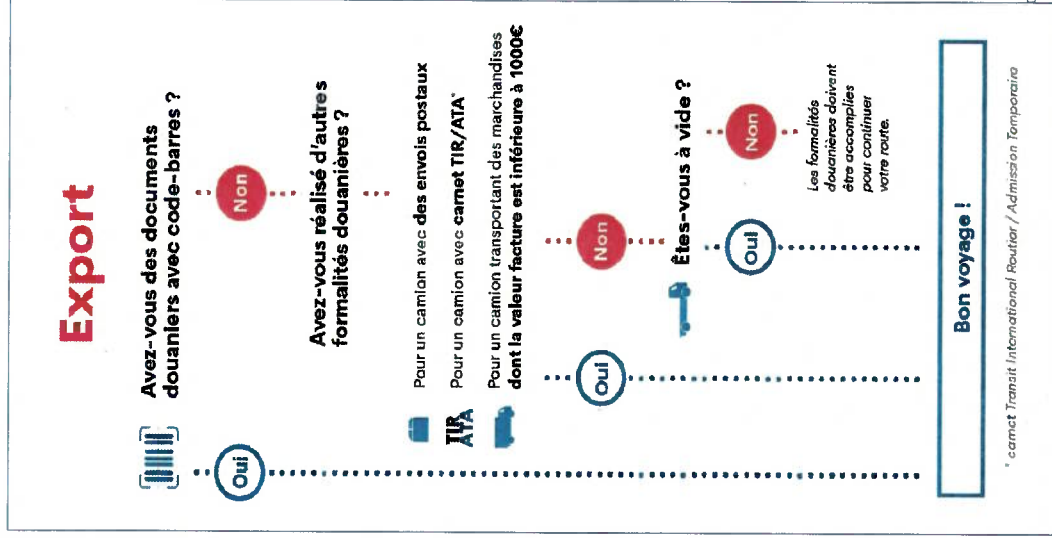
Export

Avez-vous des documents douaniers avec code-barres ?

Oui

Non

Avez-vous réalisé d'autres formalités douanières ?

Pour un camion avec des envois postaux

TIR ATA

Pour un camion avec carnet TIR/ATA*

Pour un camion transportant des marchandises dont la valeur facture est inférieure à 1000€

Oui

Non

Êtes-vous à vide ?

Oui

Non

Les formalités douanières doivent être accomplies pour continuer votre route.

Bon voyage !

* carnet Transit International Routier / Admission Temporaire